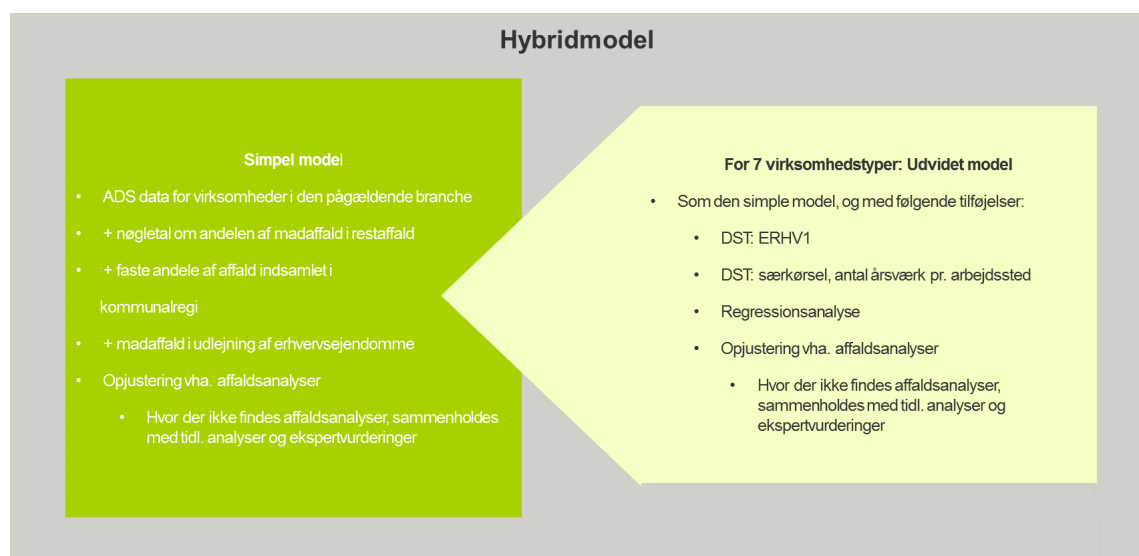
Hybridmodel

Simpel model

- ADS data for virksomheder i den pågældende branche
- + nøgletal om andelen af madaffald i restaffald
- + faste andele af affald indsamlet i kommunalregi
- + madaffald i udlejning af erhvervsejendomme
- Opjustering vha. affaldsanalyser
  - Hvor der ikke findes affaldsanalyser, sammenholdes med tidl. analyser og ekspertvurderinger

For 7 virksomhedstyper: Udvidet model

- Som den simple model, og med følgende tilføjelser:
  - DST: ERHV1
  - DST: særkørsel, antal årsværk pr. arbejdssted
  - Regressionsanalyse
  - Opjustering vha. affaldsanalyser
    - Hvor der ikke findes affaldsanalyser, sammenholdes med tidl. analyser og ekspertvurderinger